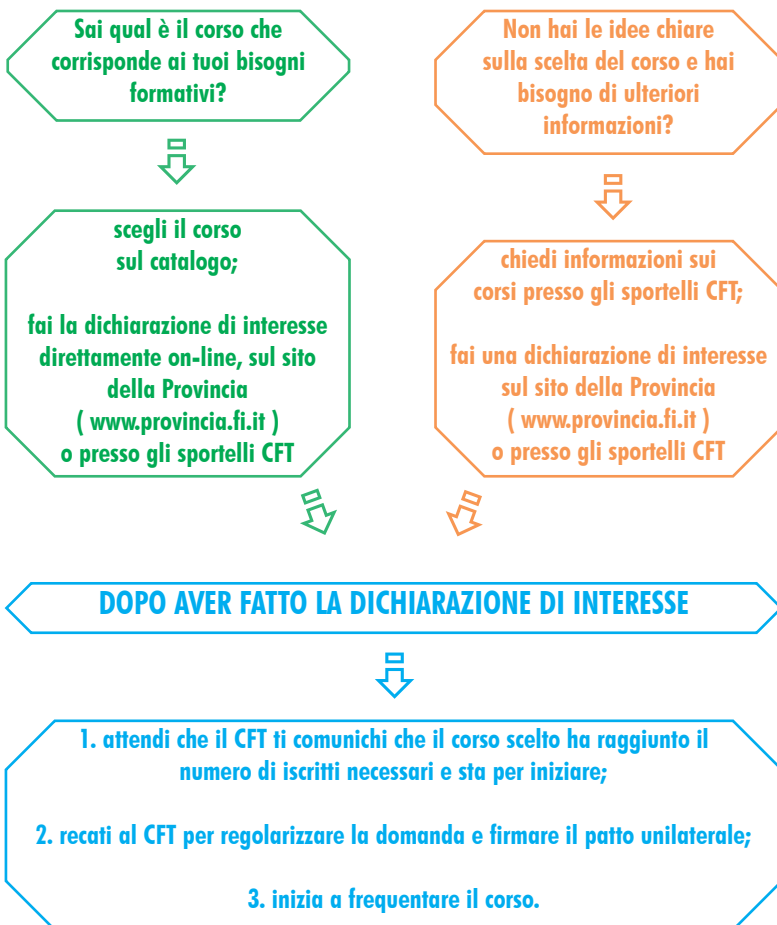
Sai qual è il corso che corrisponde ai tuoi bisogni formativi?

Non hai le idee chiare sulla scelta del corso e hai bisogno di ulteriori informazioni?

scegli il corso sul catalogo;

fai la dichiarazione di interesse direttamente on-line, sul sito della Provincia ( www.provincia.fi.it ) o presso gli sportelli CFT

chiedi informazioni sui corsi presso gli sportelli CFT;

fai una dichiarazione di interesse sul sito della Provincia ( www.provincia.fi.it ) o presso gli sportelli CFT

DOPO AVER FATTO LA DICHIARAZIONE DI INTERESSE

1. attendi che il CFT ti comunichi che il corso scelto ha raggiunto il numero di iscritti necessari e sta per iniziare;

2. recati al CFT per regolarizzare la domanda e firmare il patto unilaterale;

3. inizia a frequentare il corso.